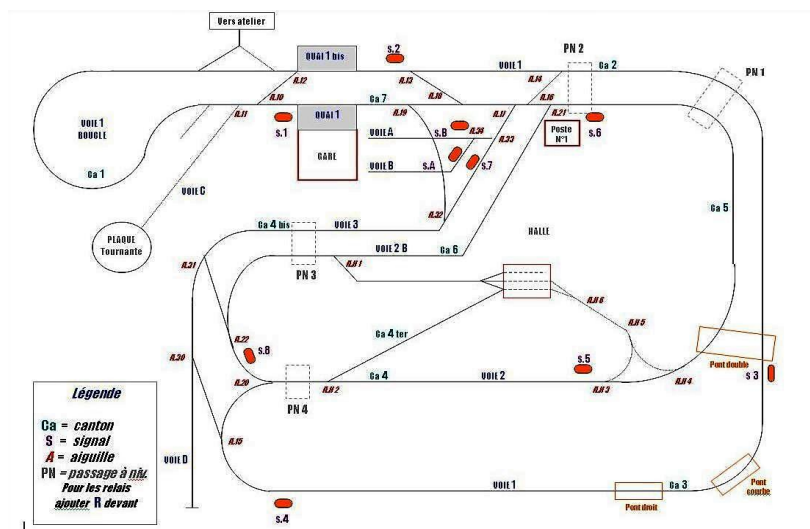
Vers atelier

QUAI 1 bis

s.2

VOIE 1

PN 2

Ca 2

PN 1

A.12

A.13

A.14

A.10

A.18

A.16

A.11

Ca 7

A.17

A.21

VOIE 1
BOUCLE

QUAI 1

A.19

s.1

VOIE A

s.B

A.34

Poste
N°1

s.6

GARE

A.33

VOIE B

s.A

s.7

Ca 1

VOIE C

Ca 5

A.32

Ca 4 bis

VOIE 3

PLAQUE
Tournante

VOIE 2 B

Ca 6

HALLE

A.31

PN 3

A.H 1

A.H 6

A.H 5

Ca 4 ter

A.22

s.8

A.30

s.5

Pont double

A.20

Ca 4

VOIE 2

A.H 2

A.H 3

A.H 4

s 3

Légende

Ca = canton

S = signal

A = aiguille

PN = passage à niv.

Pour les relais ajouter R devant

PN 4

A.15

VOIE D

Pont courbe

VOIE 1

Ca 3

Pont droit

s.4